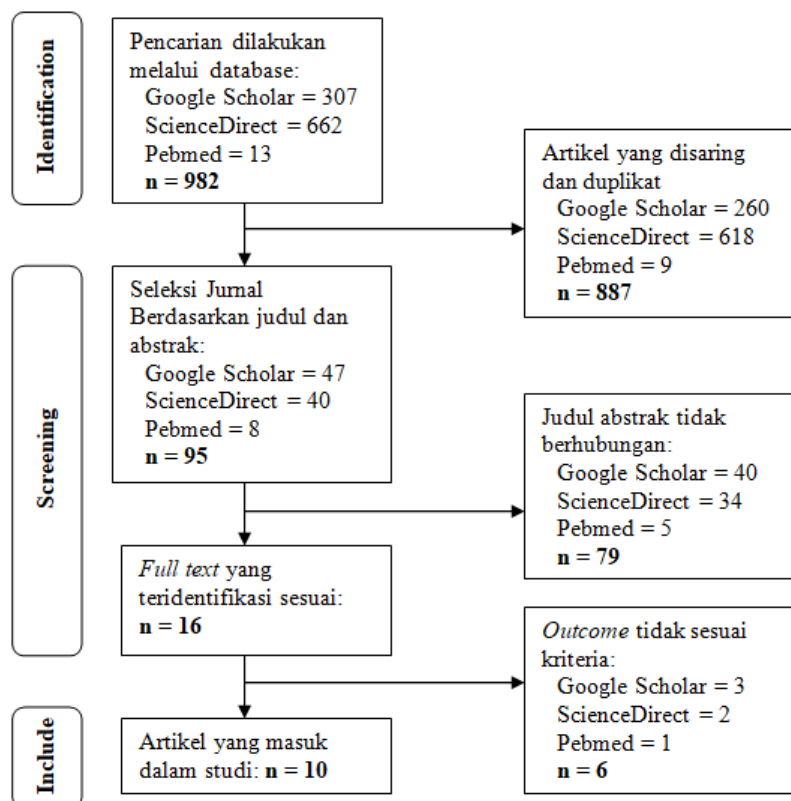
Identification

Pencarian dilakukan melalui database:
Google Scholar = 307
ScienceDirect = 662
Pebmed = 13
n = 982

Artikel yang disaring dan duplikat
Google Scholar = 260
ScienceDirect = 618
Pebmed = 9
n = 887

Screening

Seleksi Jurnal Berdasarkan judul dan abstrak:
Google Scholar = 47
ScienceDirect = 40
Pebmed = 8
n = 95

Judul abstrak tidak berhubungan:
Google Scholar = 40
ScienceDirect = 34
Pebmed = 5
n = 79

Full text yang teridentifikasi sesuai:
n = 16

Outcome tidak sesuai kriteria:
Google Scholar = 3
ScienceDirect = 2
Pebmed = 1
n = 6

Include

Artikel yang masuk dalam studi: n = 10